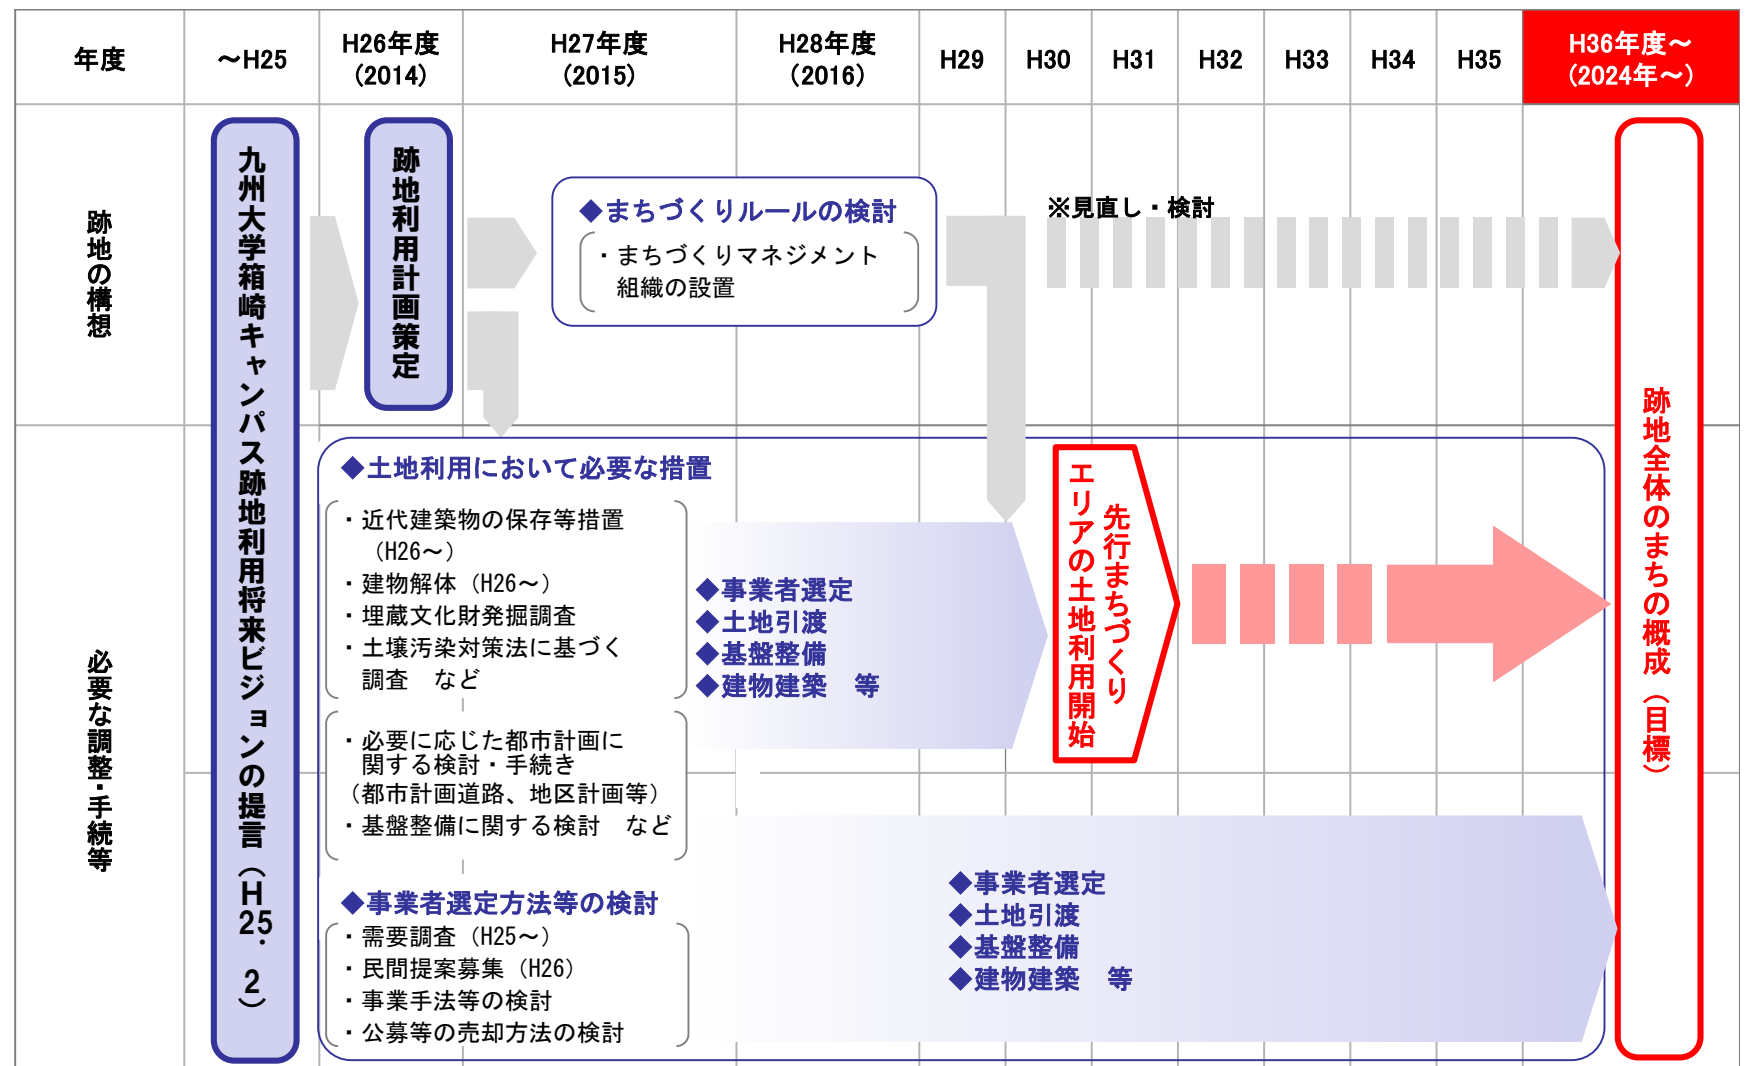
| 年度 | ～H25 | H26年度（2014） | H27年度（2015） | H28年度（2016） | H29 | H30 | H31 | H32 | H33 | H34 | H35 | H36年度～（2024年～） |
|---|---|---|---|---|---|---|---|---|---|---|---|---|
| 跡地の構想 | | | | | | | | | | | | |
| 必要な調整・手続等 | | | | | | | | | | | | |

九州大学箱崎キャンパス跡地利用将来ビジョンの提言（H25．2）

跡地利用計画策定

◆まちづくりルールの検討
・まちづくりマネジメント組織の設置

※見直し・検討

◆土地利用において必要な措置
・近代建築物の保存等措置（H26～）
・建物解体（H26～）
・埋蔵文化財発掘調査
・土壌汚染対策法に基づく調査　など

・必要に応じた都市計画に関する検討・手続き
（都市計画道路、地区計画等）
・基盤整備に関する検討　など

◆事業者選定
◆土地引渡
◆基盤整備
◆建物建築　等

先行まちづくりエリアの土地利用開始

◆事業者選定方法等の検討
・需要調査（H25～）
・民間提案募集（H26）
・事業手法等の検討
・公募等の売却方法の検討

◆事業者選定
◆土地引渡
◆基盤整備
◆建物建築　等

跡地全体のまちの概成（目標）